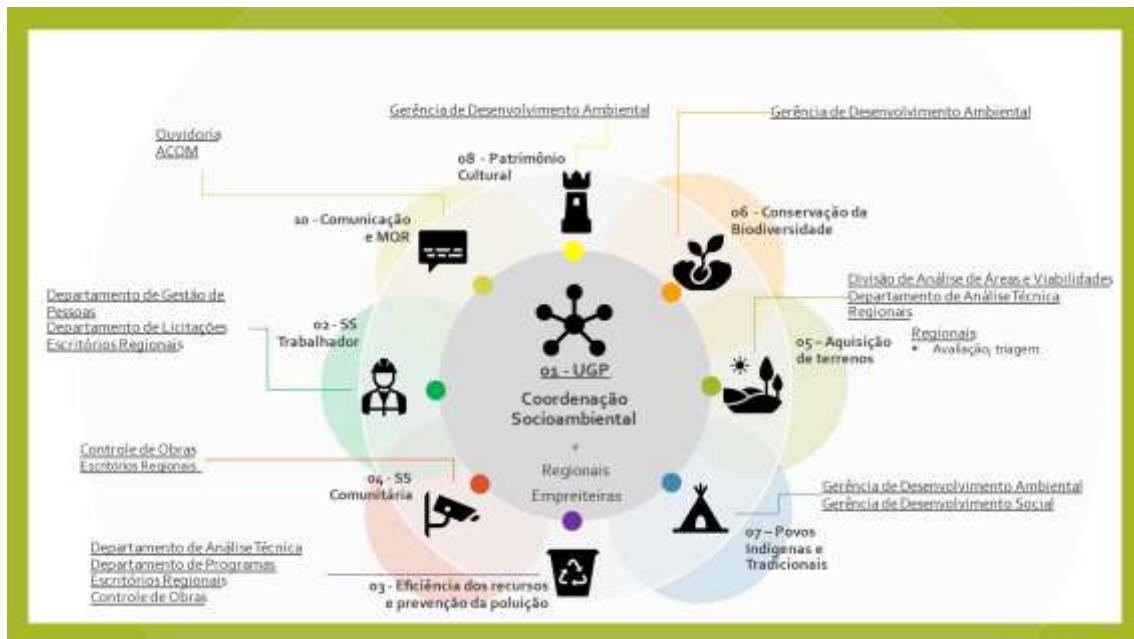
Gerência de Desenvolvimento Ambiental

Gerência de Desenvolvimento Ambiental

Ouvidoria
ACOM

08 - Patrimônio Cultural

10 - Comunicação e MQR

06 - Conservação da Biodiversidade

Departamento de Gestão de Pessoas
Departamento de Licitações
Escritórios Regionais

02 - SS Trabalhador

01 - UGP

Coordenação Socioambiental

+

Regionais

Empreiteiras

Divisão de Análise de Áreas e Viabilidades
Departamento de Análise Técnica
Regionais

05 - Aquisição de terrenos

Regionais
• Avaliação; triagem

Controle de Obras
Escritórios Regionais

04 - SS Comunitária

Gerência de Desenvolvimento Ambiental
Gerência de Desenvolvimento Social

07 – Povos Indígenas e Tradicionais

Departamento de Análise Técnica
Departamento de Programas
Escritórios Regionais
Controle de Obras

03 - Eficiência dos recursos e prevenção da poluição